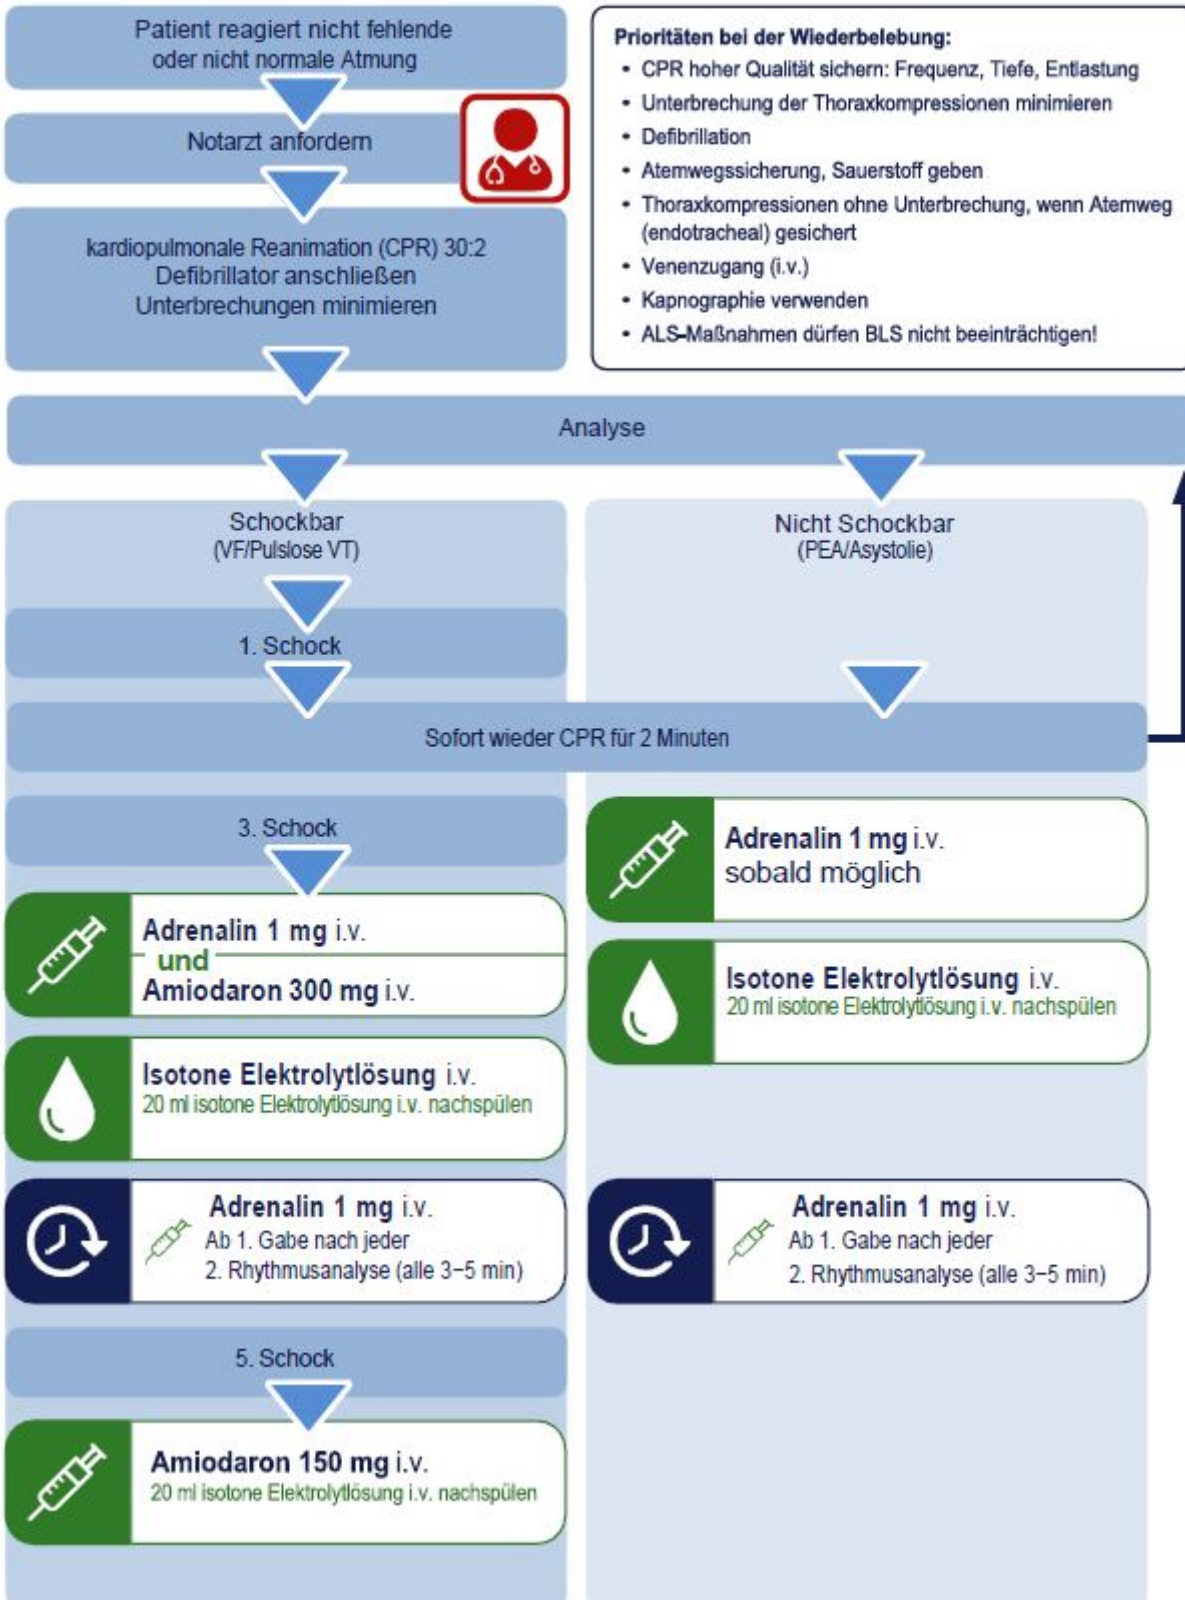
Patient reagiert nicht fehlende oder nicht normale Atmung

Notarzt anfordern

kardiopulmonale Reanimation (CPR) 30:2
Defibrillator anschließen
Unterbrechungen minimieren

Prioritäten bei der Wiederbelebung:
• CPR hoher Qualität sichern: Frequenz, Tiefe, Entlastung
• Unterbrechung der Thoraxkompressionen minimieren
• Defibrillation
• Atemwegssicherung, Sauerstoff geben
• Thoraxkompressionen ohne Unterbrechung, wenn Atemweg (endotracheal) gesichert
• Venenzugang (i.v.)
• Kapnographie verwenden
• ALS-Maßnahmen dürfen BLS nicht beeinträchtigen!

Analyse

Schockbar
(VF/Pulslose VT)

Nicht Schockbar
(PEA/Asystolie)

1. Schock

Sofort wieder CPR für 2 Minuten

3. Schock

Adrenalin 1 mg i.v.
und
Amiodaron 300 mg i.v.

Isotone Elektrolytlösung i.v.
20 ml isotone Elektrolytlösung i.v. nachspülen

Adrenalin 1 mg i.v.
Ab 1. Gabe nach jeder
2. Rhythmusanalyse (alle 3–5 min)

5. Schock

Amiodaron 150 mg i.v.
20 ml isotone Elektrolytlösung i.v. nachspülen

Adrenalin 1 mg i.v.
sobald möglich

Isotone Elektrolytlösung i.v.
20 ml isotone Elektrolytlösung i.v. nachspülen

Adrenalin 1 mg i.v.
Ab 1. Gabe nach jeder
2. Rhythmusanalyse (alle 3–5 min)